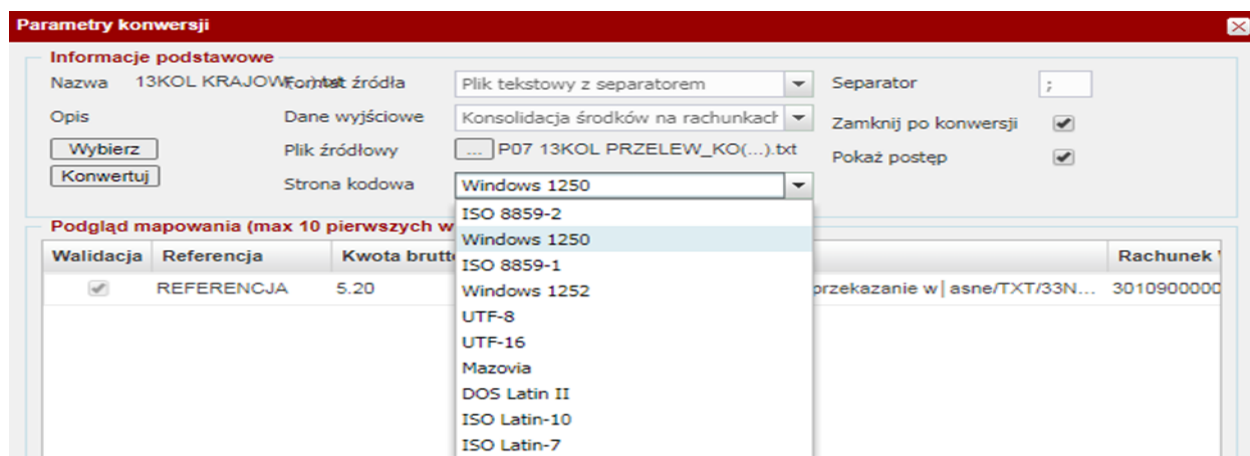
Parametry konwersji

Informacje podstawowe

Nazwa 13KOL KRAJOW(...).txt

Opis

Wybierz

Konwertuj

Format źródła Plik tekstowy z separatorem

Dane wyjściowe Konsolidacja środków na rachunkach

Plik źródłowy ... P07 13KOL PRZELEW_KO(...).txt

Strona kodowa Windows 1250

Separator ;

Zamknij po konwersji

Pokaż postęp

ISO 8859-2
Windows 1250
ISO 8859-1
Windows 1252
UTF-8
UTF-16
Mazovia
DOS Latin II
ISO Latin-10
ISO Latin-7

Podgląd mapowania (max 10 pierwszych w

| Walidacja | Referencja | Kwota brutt | | Rachunek |
|---|---|---|---|---|
| | REFERENCJA | 5.20 | przekazanie w| asne/TXT/33N... | 3010900000 |